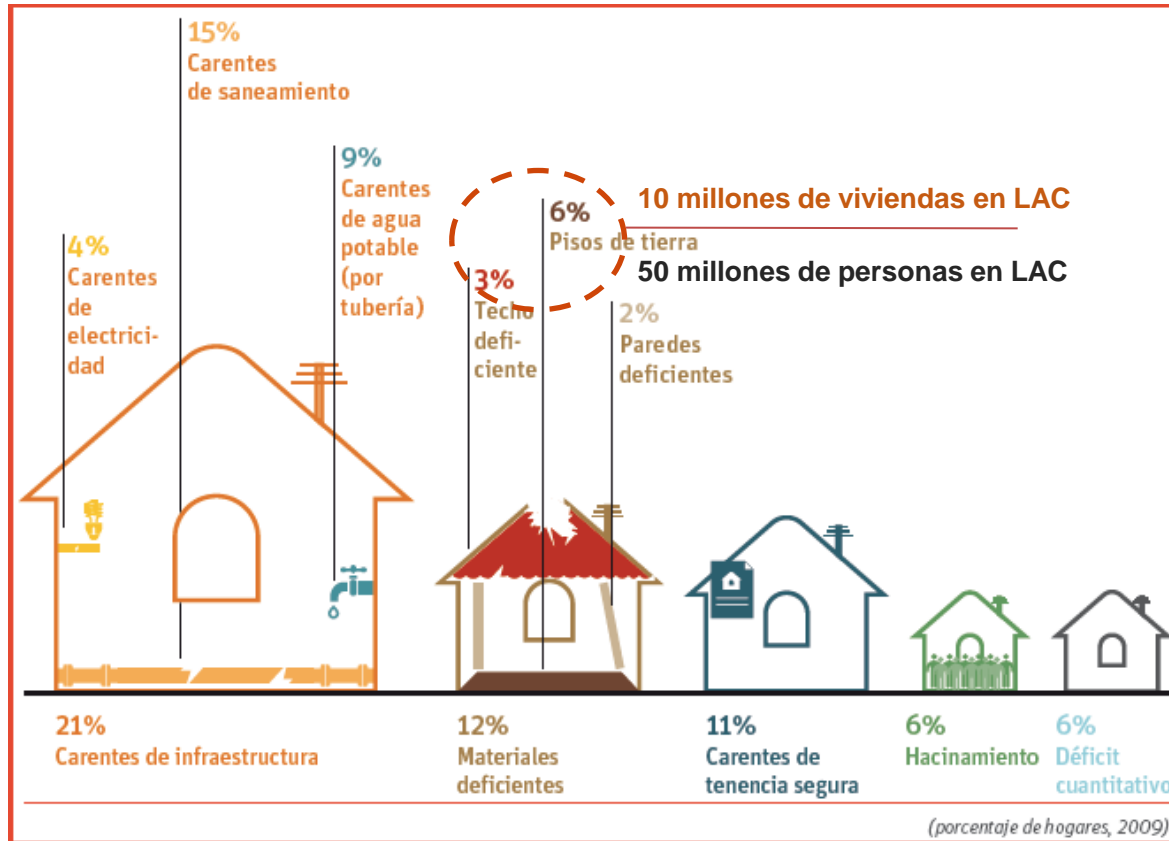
15%
Carentes de saneamiento

9%
Carentes de agua potable (por tubería)

4%
Carentes de electricidad

6%
Pisos de tierra

10 millones de viviendas en LAC

50 millones de personas en LAC

3%
Techo deficiente

2%
Paredes deficientes

21%
Carentes de infraestructura

12%
Materiales deficientes

11%
Carentes de tenencia segura

6%
Hacinamiento

6%
Déficit cuantitativo

(porcentaje de hogares, 2009)